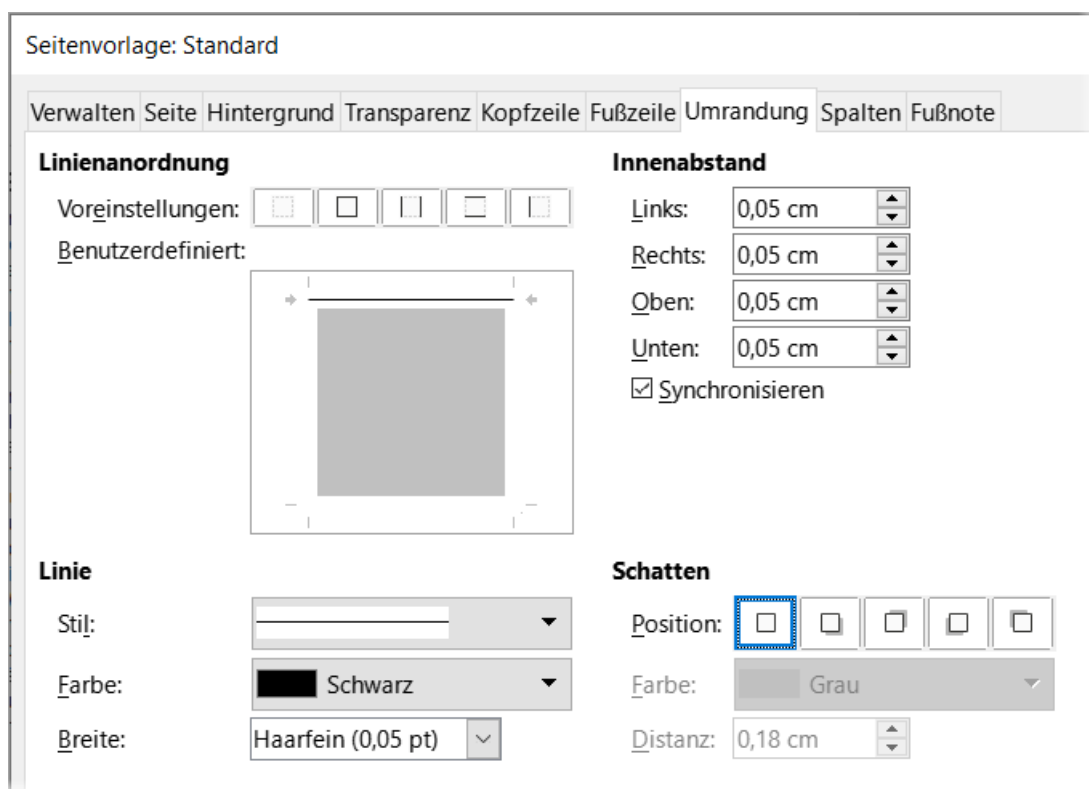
Seitenvorlage: Standard

Verwalten Seite Hintergrund Transparenz Kopfzeile Fußzeile Umrandung Spalten Fußnote

Linienanordnung

Voreinstellungen:

Benutzerdefiniert:

Innenabstand

Links: 0,05 cm

Rechts: 0,05 cm

Oben: 0,05 cm

Unten: 0,05 cm

☑ Synchronisieren

Linie

Stil:

Farbe: Schwarz

Breite: Haarfein (0,05 pt)

Schatten

Position:

Farbe: Grau

Distanz: 0,18 cm